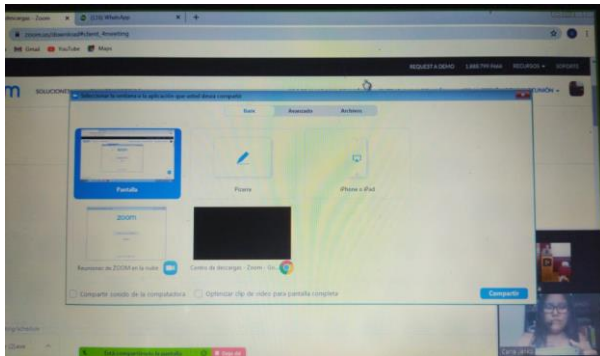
descargas - Zoom
(278) WhatsApp
zoom.us/download#client_4meeting
Gmail
YouTube
Maps
REQUEST A DEMO
1.888.799.9666
RECURSOS
SOPORTE
zoom
SOLUCIONES
REUNIÓN
Seleccione la ventana o la aplicación que usted desea compartir
Básico
Avanzado
Archivos
Pantalla
Pizarra
iPhone o iPad
zoom
Reuniones de ZOOM en la nube
Centro de descargas - Zoom - Go...
Compartir sonido de la computadora
Optimizar clip de video para pantalla completa
Compartir
Está compartiendo la pantalla
Dejar de
Carla Jaraiz